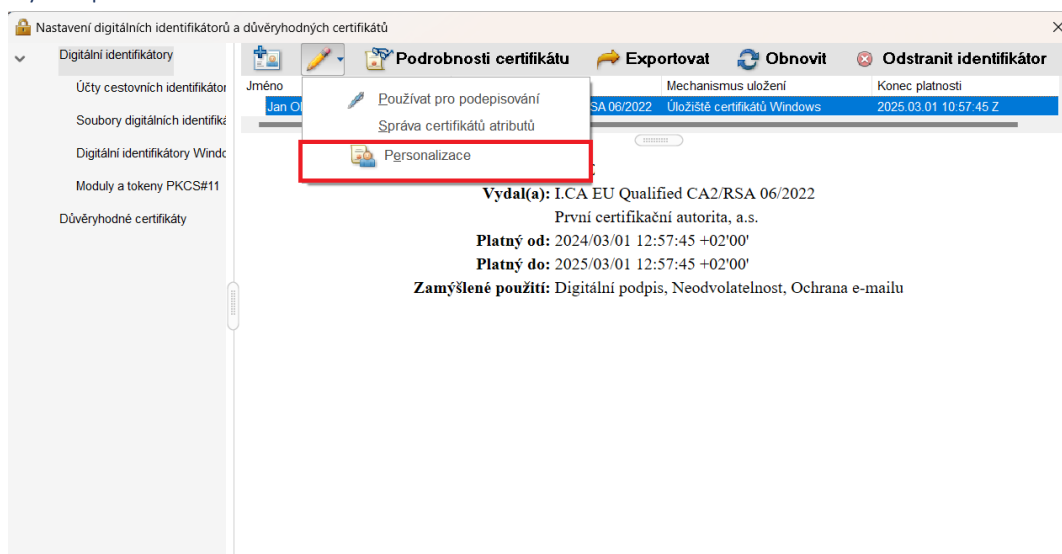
Nastavení digitálních identifikátorů a důvěryhodných certifikátů

×

Digitální identifikátory

Účty cestovních identifikátor

Soubory digitálních identifika

Digitální identifikátory Windo

Moduly a tokeny PKCS#11

Důvěryhodné certifikáty

Podrobnosti certifikátu

Exportovat

Obnovit

Odstranit identifikátor

Používat pro podepisování

Správa certifikátů atributů

Personalizace

| Jméno | | Mechanismus uložení | Konec platnosti |
|---|---|---|---|
| Jan Ol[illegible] | SA 06/2022 | Úložiště certifikátů Windows | 2025.03.01 10:57:45 Z |

Vydal(a): I.CA EU Qualified CA2/RSA 06/2022

První certifikační autorita, a.s.

Platný od: 2024/03/01 12:57:45 +02'00'

Platný do: 2025/03/01 12:57:45 +02'00'

Zamýšlené použití: Digitální podpis, Neodvolatelnost, Ochrana e-mailu